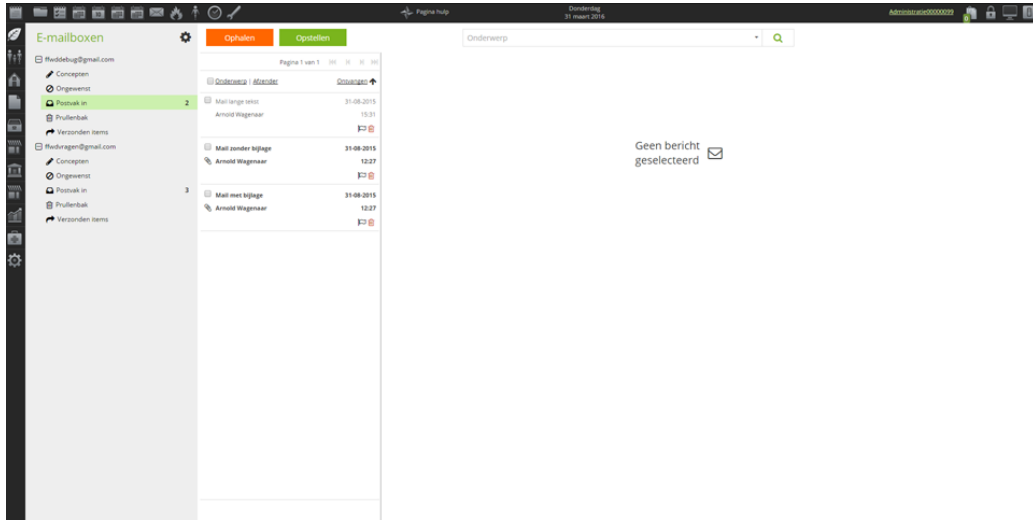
Pagina hulp

Donderdag
31 maart 2016

Administratie00000099

E-mailboxen

ffwddebug@gmail.com
Concepten
Ongewenst
Postvak in 2
Prullenbak
Verzonden items

ffwdvragen@gmail.com
Concepten
Ongewenst
Postvak in 3
Prullenbak
Verzonden items

Ophalen

Opstellen

Pagina 1 van 1

Onderwerp | Afzender

Ontvangen

Mail lange tekst 31-08-2015
Arnold Wagenaar 15:31

Mail zonder bijlage 31-08-2015
Arnold Wagenaar 12:27

Mail met bijlage 31-08-2015
Arnold Wagenaar 12:27

Onderwerp

Geen bericht geselecteerd